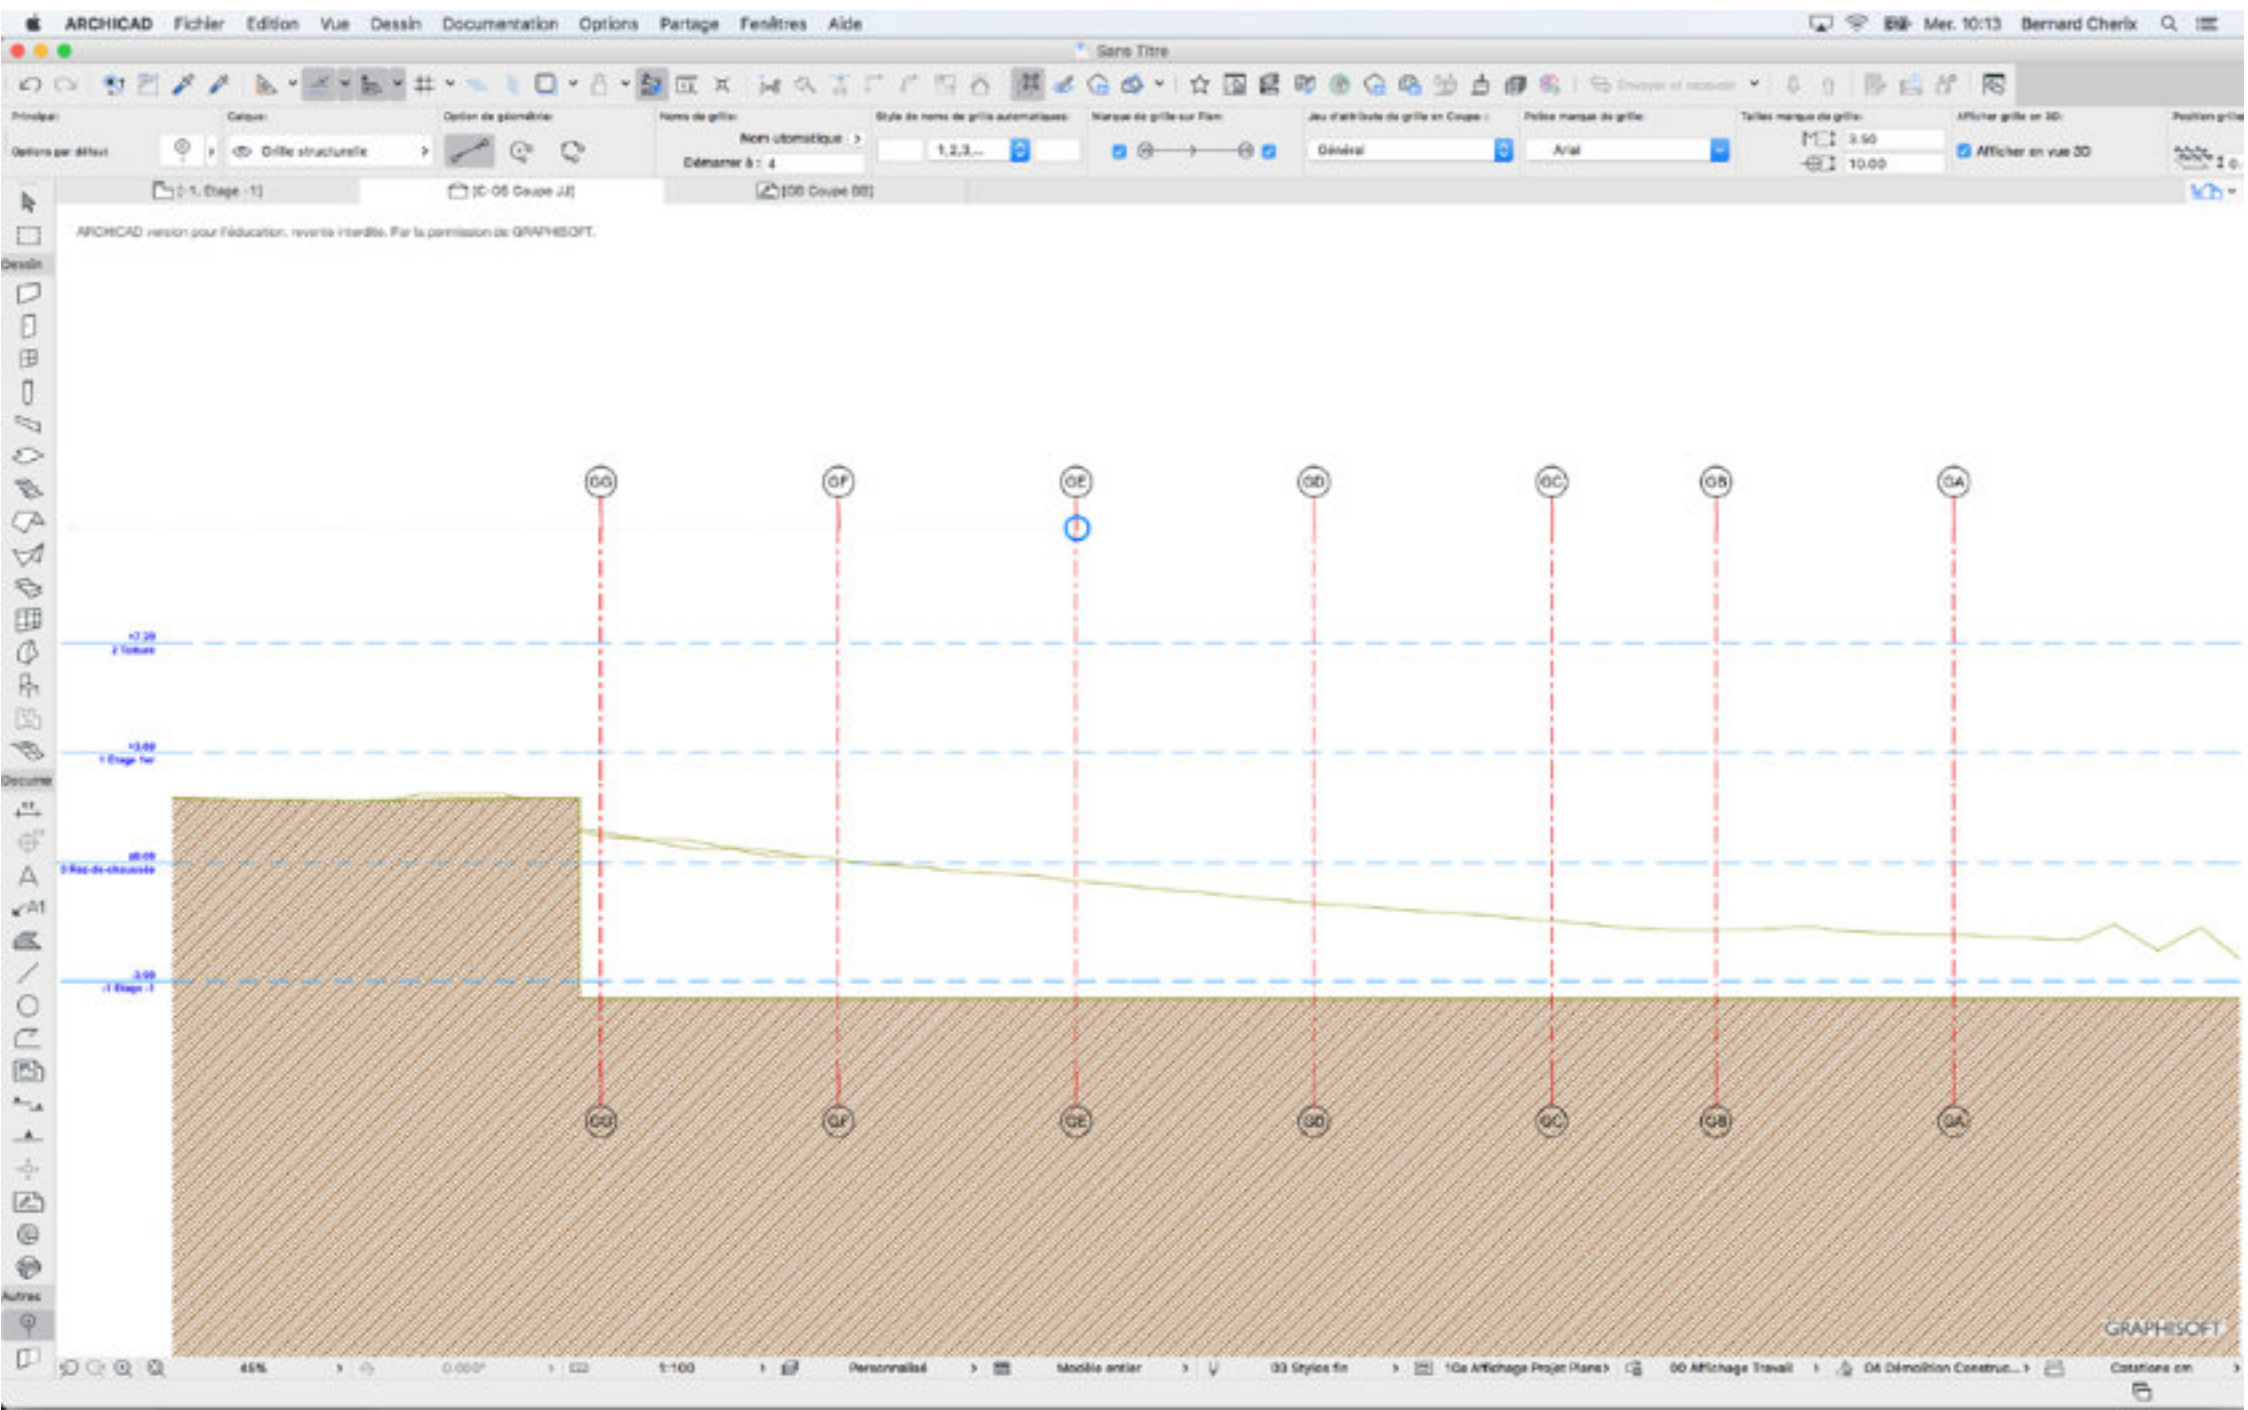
ARCHICAD Fichier Edition Vue Dessin Documentation Options Partage Fenêtres Aide

Mer. 10:13 Bernard Cherix

Sans Titre

Principal:
Options par défaut
Calque:
Grille structurelle
Option de géométrie:
Noms de grille:
Nom automatique
Démarrer à : 4
Style de noms de grille automatiques:
1,2,3...
Marque de grille sur Plan:
Jeu d'attributs de grille en Coupe :
Général
Police marque de grille:
Arial
Tailles marque de grille:
3.50
10.00
Afficher grille en 3D:
Afficher en vue 3D
Position grille

[-1. Étage -1]
[C-05 Coupe JJ]
[05 Coupe 00]

Dessin
Docume
Autres

ARCHICAD version pour l'éducation, revente interdite. Par la permission de GRAPHISOFT.

GG GF GE GD GC GB GA

+7.20
2 Toiture

+3.60
1 Étage 1er

±0.00
0 Rez-de-chaussée

-3.00
-1 Étage -1

GG GF GE GD GC GB GA

GRAPHISOFT

45% 0.00° 1:100 Personnalisé Modèle entier 03 Styles fin 10a Affichage Projet Plans 00 Affichage Travail 04 Démolition Construc... Cotations cm